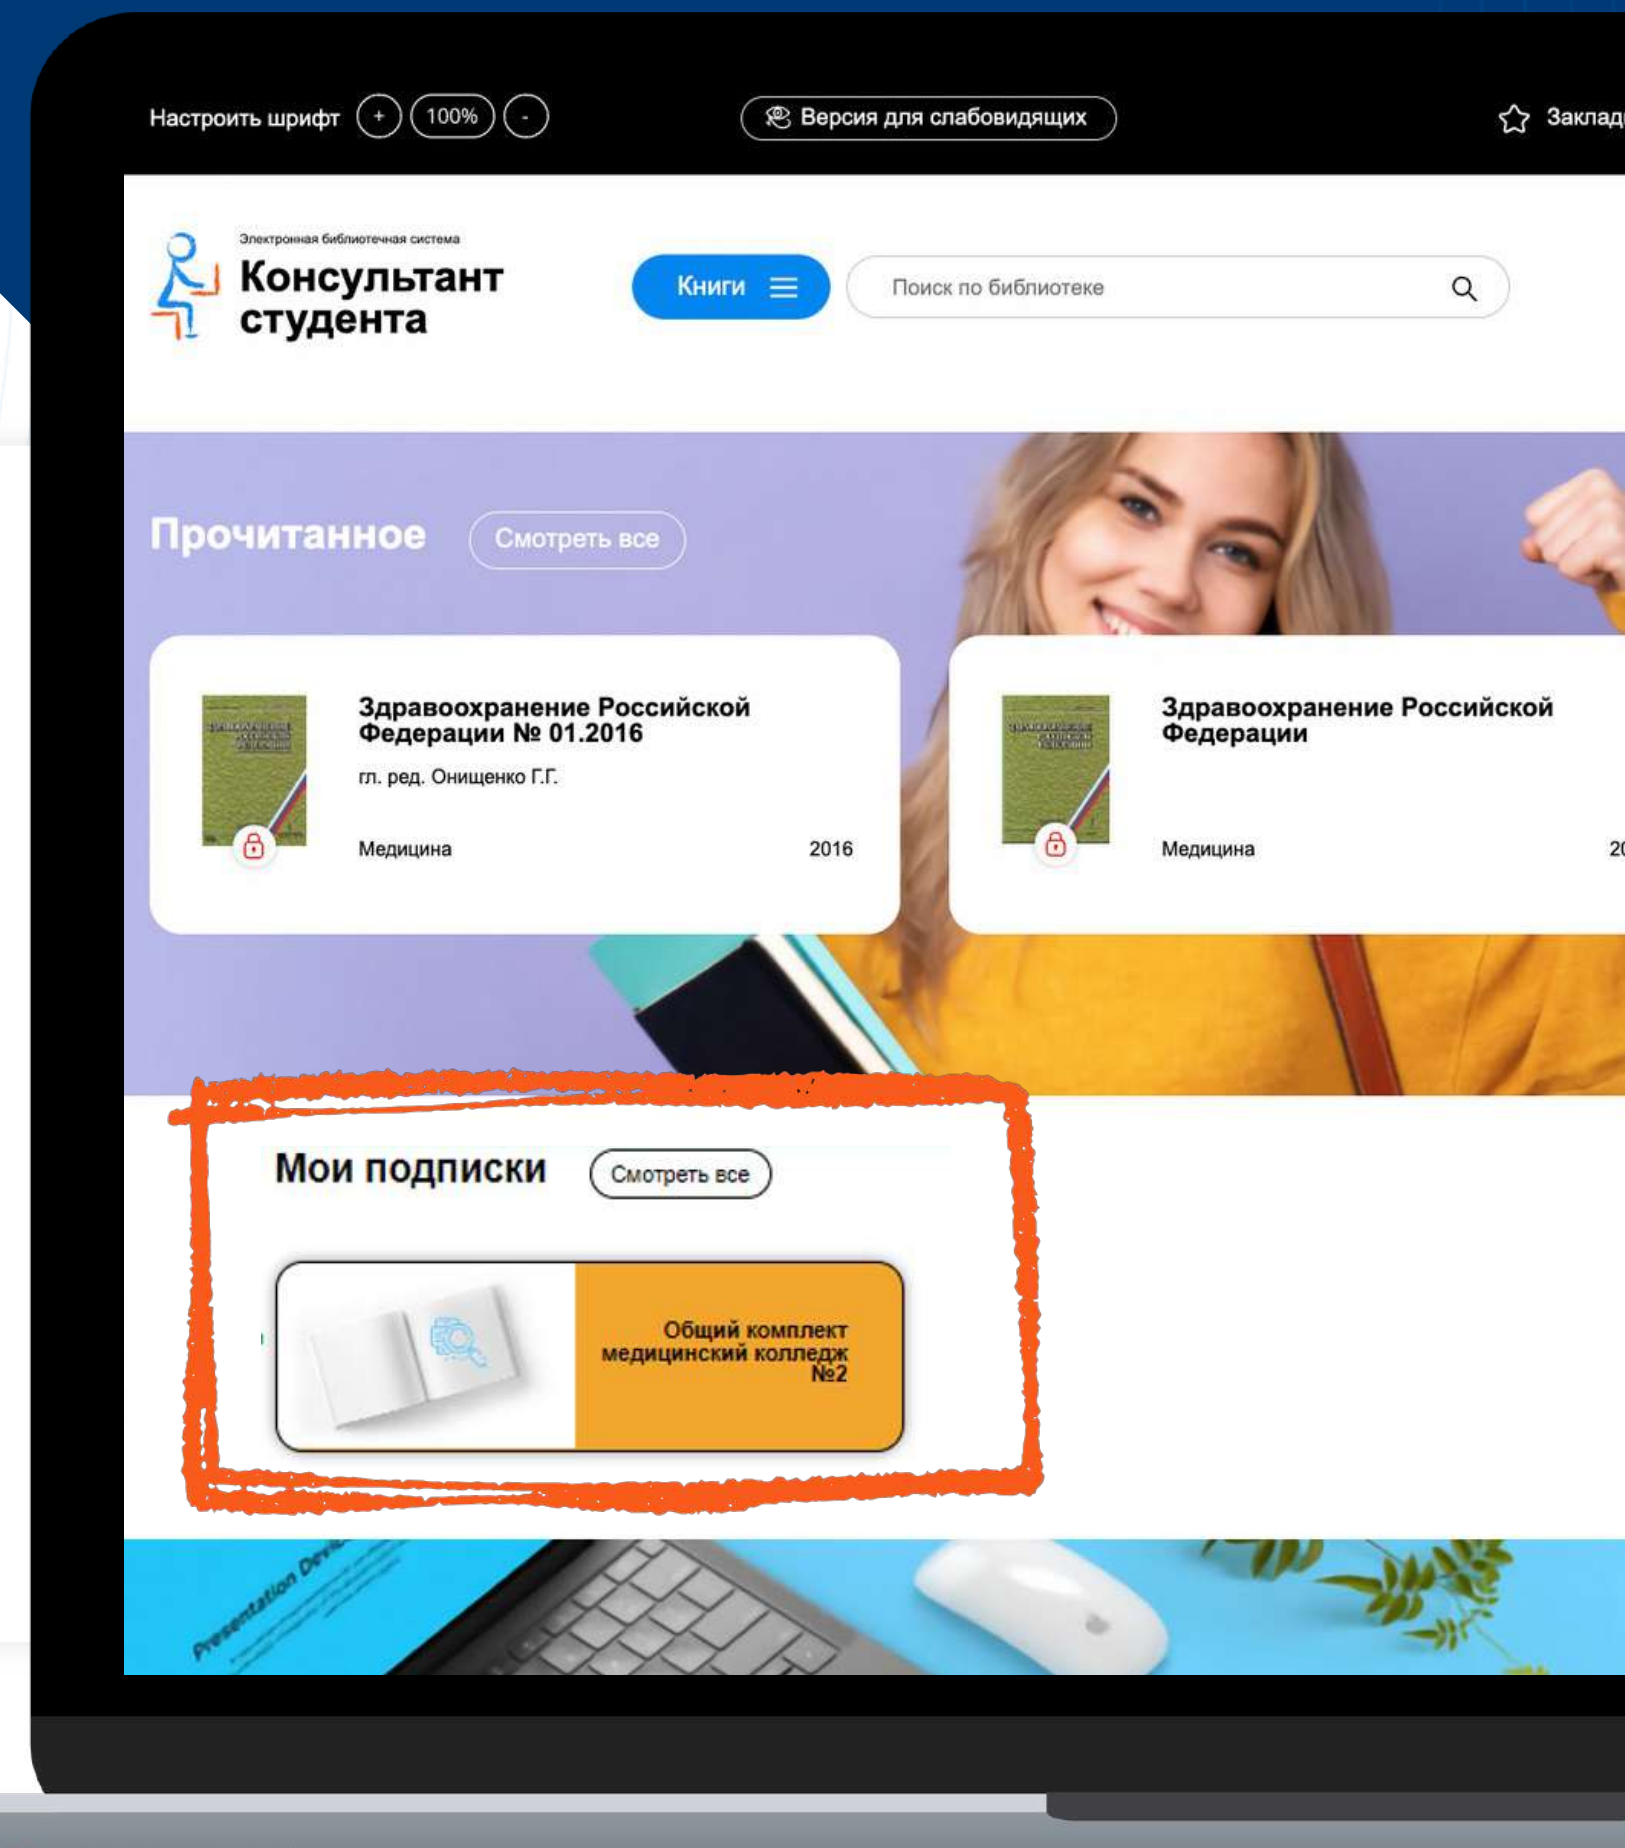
Настроить шрифт + 100% -

Версия для слабовидящих

Заклад

Электронная библиотечная система
Консультант студента

Книги

Поиск по библиотеке

Прочитанное Смотреть все

Здравоохранение Российской Федерации № 01.2016
гл. ред. Онищенко Г.Г.
Медицина 2016

Здравоохранение Российской Федерации
Медицина 20

Мои подписки Смотреть все

Общий комплект медицинский колледж №2

Presentation Dev